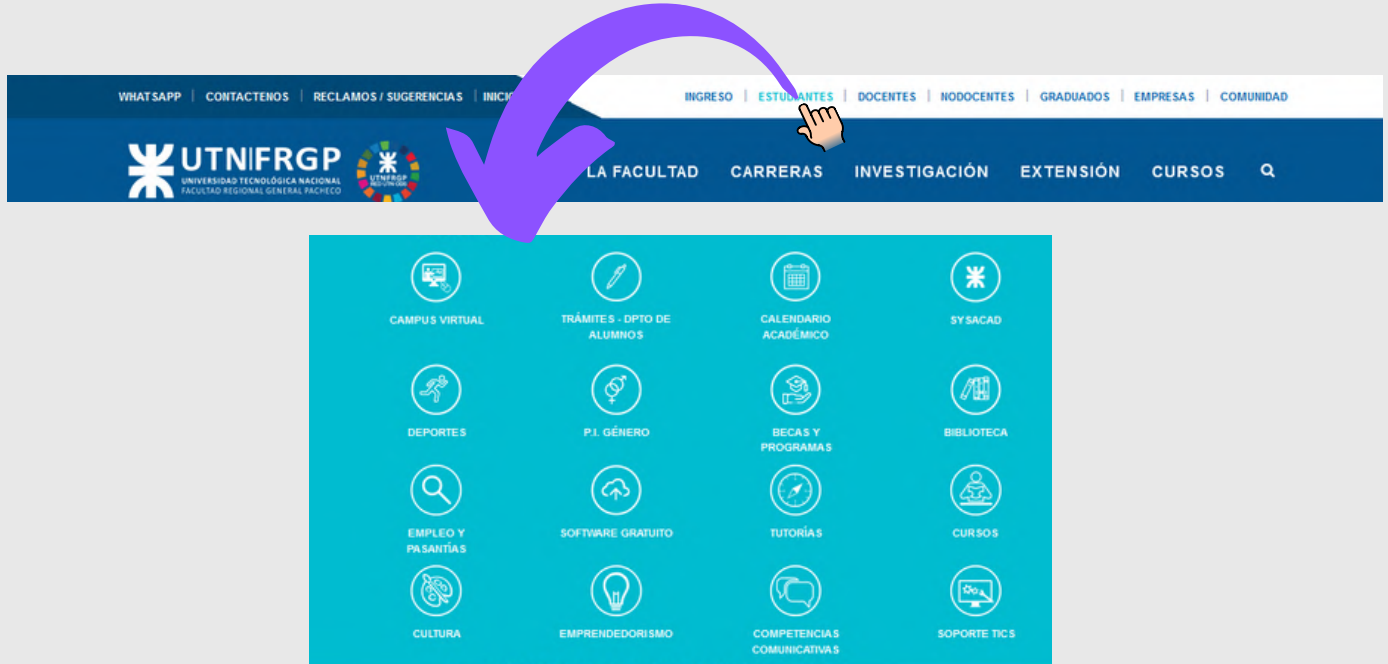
WHATSAPP | CONTACTENOS | RECLAMOS / SUGERENCIAS | INICIO

INGRESO | ESTUDIANTES | DOCENTES | NODOCENTES | GRADUADOS | EMPRESAS | COMUNIDAD

UTN|FRGP
UNIVERSIDAD TECNOLÓGICA NACIONAL
FACULTAD REGIONAL GENERAL PACHECO

UTN FRGP
RED UTN ODS

LA FACULTAD CARRERAS INVESTIGACIÓN EXTENSIÓN CURSOS

CAMPUS VIRTUAL

TRÁMITES - DPTO DE ALUMNOS

CALENDARIO ACADÉMICO

SYSACAD

DEPORTES

P.I. GÉNERO

BECAS Y PROGRAMAS

BIBLIOTECA

EMPLEO Y PASANTÍAS

SOFTWARE GRATUITO

TUTORÍAS

CURSOS

CULTURA

EMPRENDEDORISMO

COMPETENCIAS COMUNICATIVAS

SOPORTE TICS